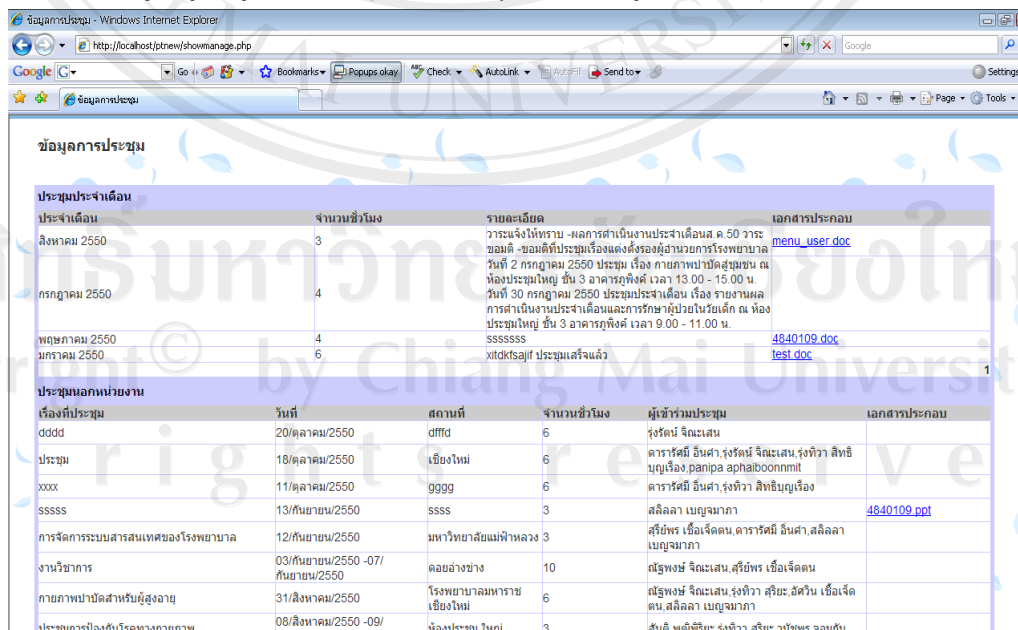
ข้อมูลการประชุม - Windows Internet Explorer
http://localhost/ptnew/showmanage.php
Google
Google G▾ Go Bookmarks▾ Popups okay Check ▾ AutoLink ▾ AutoFill Send to▾ Settings
ข้อมูลการประชุม
Page ▾ Tools ▾

ข้อมูลการประชุม

ประชุมประจำเดือน

| ประจำเดือน | จำนวนชั่วโมง | รายละเอียด | เอกสารประกอบ |
|---|---|---|---|
| สิงหาคม 2550 | 3 | วาระแจ้งให้ทราบ -ผลการดำเนินงานประจำเดือนส.ค.50 วาระขอมติ -ขอมติที่ประชุมเรื่องแต่งตั้งรองผู้อำนวยการโรงพยาบาล | menu_user.doc |
| กรกฎาคม 2550 | 4 | วันที่ 2 กรกฎาคม 2550 ประชุม เรื่อง กายภาพบำบัดชุมชน ณ ห้องประชุมใหญ่ ชั้น 3 อาคารภูพิงค์ เวลา 13.00 - 15.00 น. วันที่ 30 กรกฎาคม 2550 ประชุมประจำเดือน เรื่อง รายงานผลการดำเนินงานประจำเดือนและการรักษาผู้ป่วยในวัยเด็ก ณ ห้องประชุมใหญ่ ชั้น 3 อาคารภูพิงค์ เวลา 9.00 - 11.00 น. | |
| พฤษภาคม 2550 | 4 | sssssss | 4840109.doc |
| มกราคม 2550 | 6 | xitdkfsajif ประชุมเสร็จแล้ว | test.doc |

1

ประชุมนอกหน่วยงาน

| เรื่องที่ประชุม | วันที่ | สถานที่ | จำนวนชั่วโมง | ผู้เข้าร่วมประชุม | เอกสารประกอบ |
|---|---|---|---|---|---|
| dddd | 20/ตุลาคม/2550 | dfffd | 6 | รุ่งรัตน์ จิณะเสน | |
| ประชุม | 18/ตุลาคม/2550 | เชียงใหม่ | 6 | ดารารัศมี อินต๊ะ,รุ่งรัตน์ จิณะเสน,รุ่งทิวา สิทธิบุญเรือง,panipa aphaiboonnmit | |
| xxxx | 11/ตุลาคม/2550 | gggg | 6 | ดารารัศมี อินต๊ะ,รุ่งทิวา สิทธิบุญเรือง | |
| sssss | 13/กันยายน/2550 | ssss | 3 | สลิลลา เบญจมาภา | 4840109.ppt |
| การจัดการระบบสารสนเทศของโรงพยาบาล | 12/กันยายน/2550 | มหาวิทยาลัยแม่ฟ้าหลวง | 3 | สุรีย์พร เชื้อเจ็ดตน,ดารารัศมี อินต๊ะ,สลิลลา เบญจมาภา | |
| งานวิชาการ | 03/กันยายน/2550 -07/กันยายน/2550 | ดอยอ่างข่าง | 10 | ณัฐพงษ์ จิณะเสน,สุรีย์พร เชื้อเจ็ดตน | |
| กายภาพบำบัดสำหรับผู้สูงอายุ | 31/สิงหาคม/2550 | โรงพยาบาลมหาราชเชียงใหม่ | 6 | ณัฐพงษ์ จิณะเสน,รุ่งทิวา สุริยะ,อัศวิน เชื้อเจ็ดตน,สลิลลา เบญจมาภา | |
| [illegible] | 08/สิงหาคม/2550 -09/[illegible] | ห้องประชุม ใหญ่ | 3 | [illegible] | |

ลิขสิทธิ์มหาวิทยาลัยเชียงใหม่
Copyright © by Chiang Mai University
All rights reserved